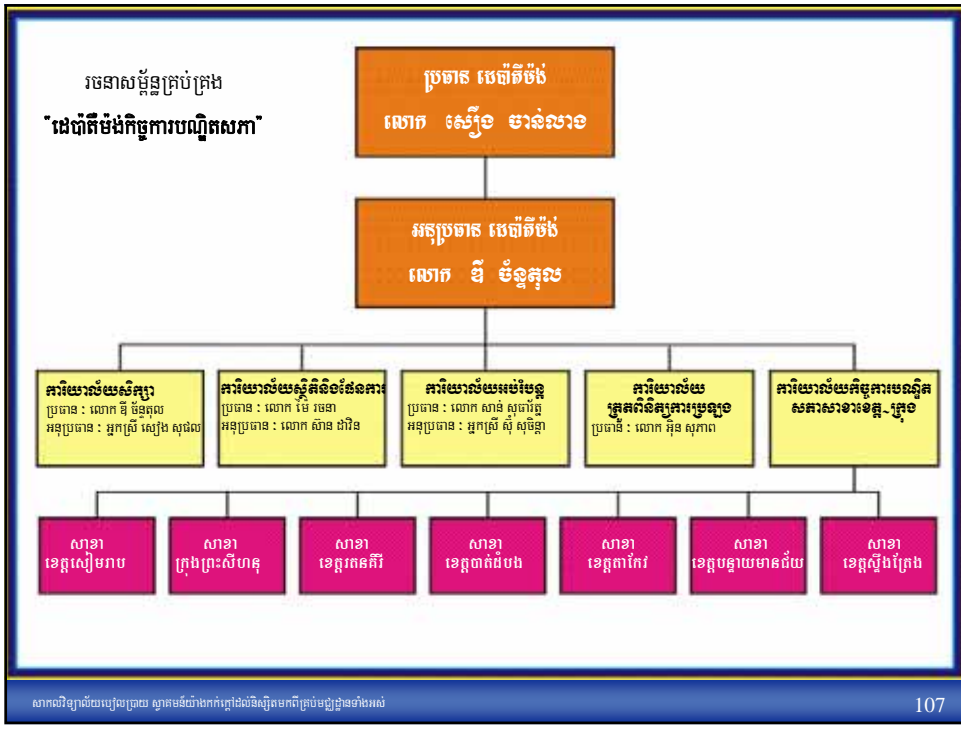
រចនាសម្ព័ន្ធគ្រប់គ្រង

"ដេប៉ាតឺម៉ង់កិច្ចការបណ្ឌិតសភា"

ប្រធាន ដេប៉ាតឺម៉ង់

លោក សឿន ចាន់លាង

អនុប្រធាន ដេប៉ាតឺម៉ង់

លោក ឌី ចំនួតុល

ការិយាល័យសិក្សា
ប្រធាន : លោក ឌី ចំនួតុល
អនុប្រធាន : អ្នកស្រី សៀង សុផល

ការិយាល័យស្ថិតិនិងផែនការ
ប្រធាន : លោក ម៉ៅ រចនា
អនុប្រធាន : លោក ស៊ាន ដាវិន

ការិយាល័យអប់រំបន្ត
ប្រធាន : លោក សាន់ សុធារិទ្ធ
អនុប្រធាន : អ្នកស្រី ស៊ុំ សុចិន្តា

ការិយាល័យ ត្រួតពិនិត្យការប្រឡង
ប្រធាន : លោក អ៊ុន សុភាព

ការិយាល័យកិច្ចការបណ្ឌិតសភាសាខាខេត្ត-ក្រុង

សាខា ខេត្តសៀមរាប

សាខា ក្រុងព្រះសីហនុ

សាខា ខេត្តរតនគិរី

សាខា ខេត្តបាត់ដំបង

សាខា ខេត្តតាកែវ

សាខា ខេត្តបន្ទាយមានជ័យ

សាខា ខេត្តស្ទឹងត្រែង

សាកលវិទ្យាល័យបៀលប្រាយ ស្ថាគមន៍យ៉ាងកក់ក្ដៅដល់និស្សិតមកពីគ្រប់មជ្ឈដ្ឋានទាំងអស់

107